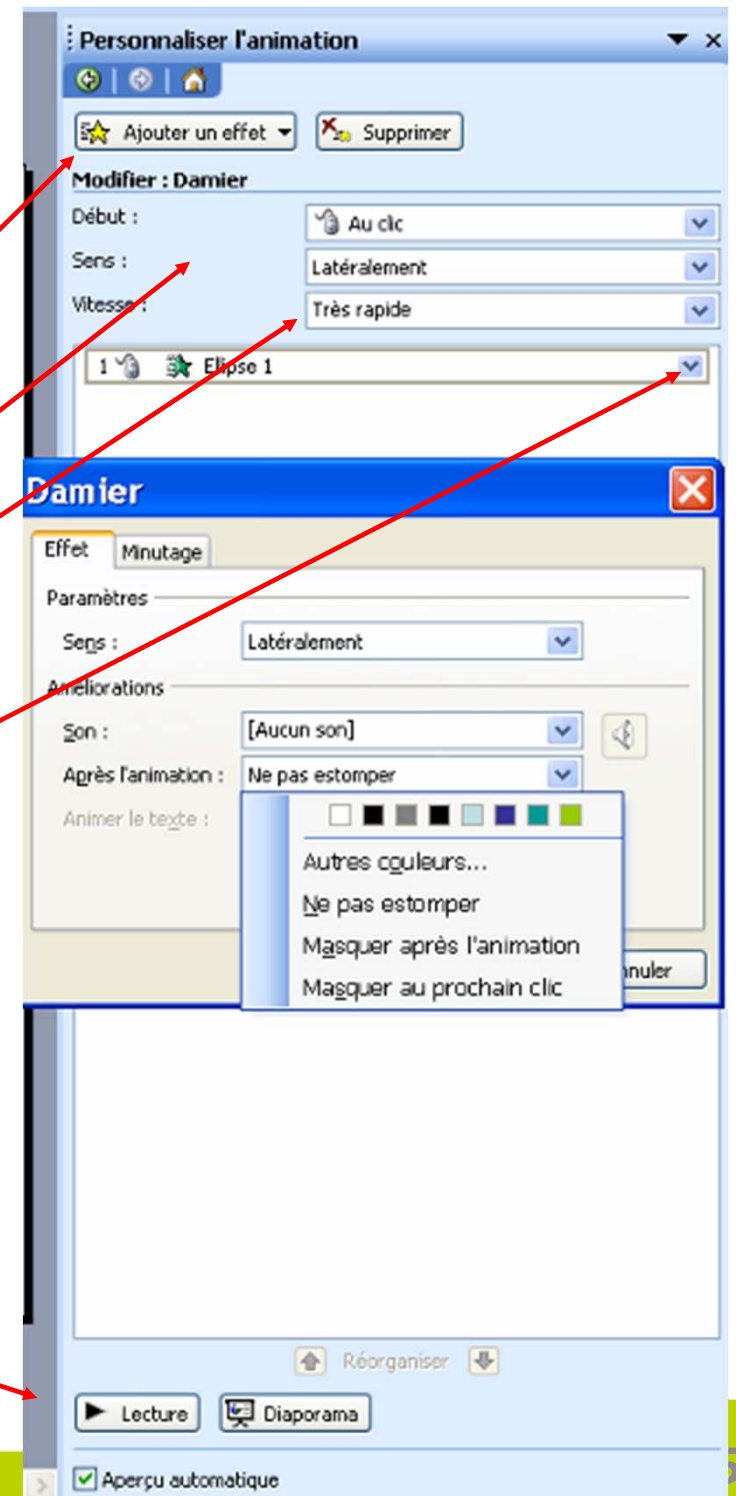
Personnaliser l'animation

Ajouter un effet

Supprimer

Modifier : Damier

Début :

Au clic

Sens :

Latéralement

Vitesse :

Très rapide

1 Elipse 1

Damier

Effet

Minutage

Paramètres

Sens :

Latéralement

Améliorations

Son :

[Aucun son]

Après l'animation :

Ne pas estomper

Animer le texte :

Autres couleurs...

Ne pas estomper

Masquer après l'animation

Masquer au prochain clic

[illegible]nnuler

Réorganiser

Lecture

Diaporama

Aperçu automatique